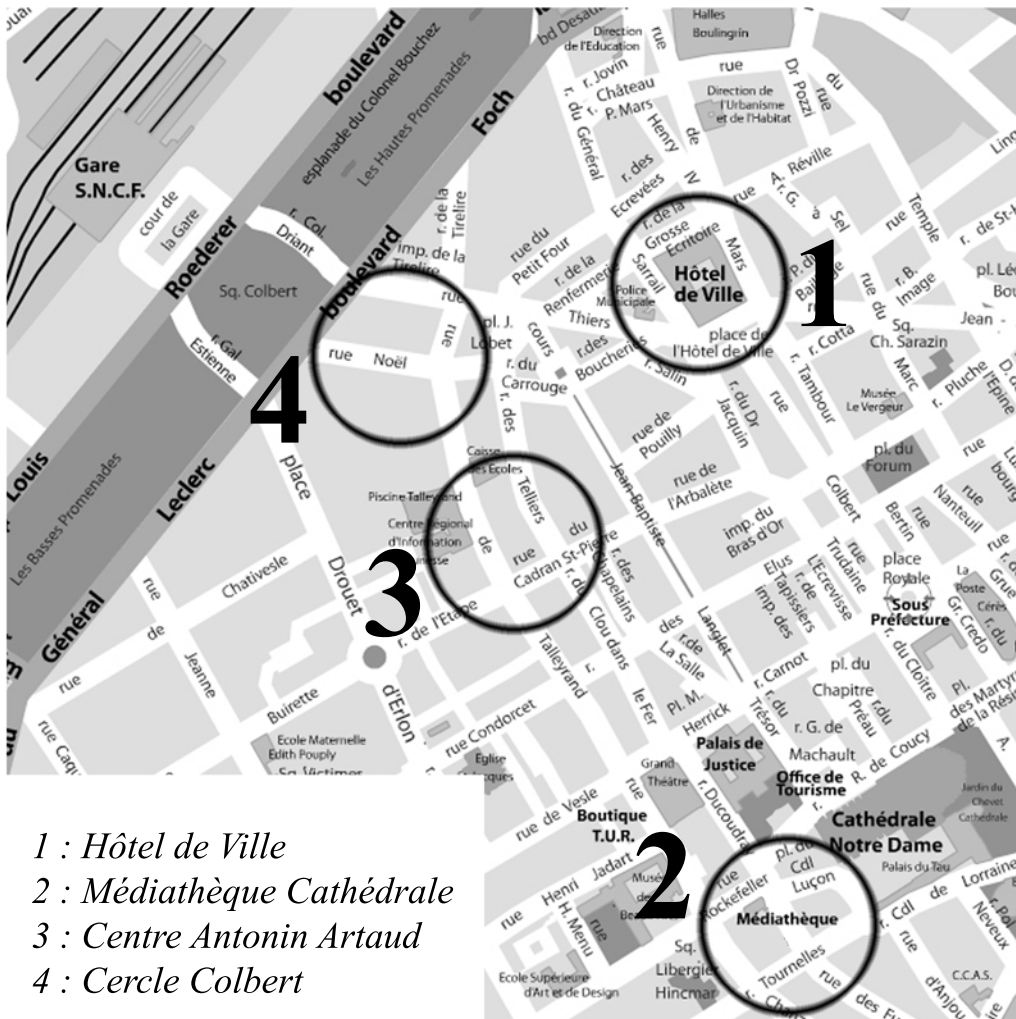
1 : Hôtel de Ville
2 : Médiathèque Cathédrale
3 : Centre Antonin Artaud
4 : Cercle Colbert

Gare S.N.C.F.
cour de la Gare
boulevard Foch
esplanade du Colonel Bouchez
Les Hautes Promenades
Les Basses Promenades
boulevard Louis Roederer
boulevard Général Leclerc
Sq. Colbert
r. Col. Driant
r. Gal Estienne
bd Desaubeau
Halles Boulingrin
Direction de l'Education
Direction de l'Urbanisme et de l'Habitat
rue Jovin
r. du Général
Château P. Mars
rue Henry IV
de
rue Dr Pozzi
rue du
r. des Ecrevées
r. de la Grosse Ecritoire
Mars
Hôtel de Ville
Police Municipale
Sarrail
place de l'Hôtel de Ville
rue A. Réville
r. G.
Sel
rue Temple
r. de St-
pl. Léon Bourgeois
r. B. Image
Sq. Ch. Sarazin
Jean
rue du Marc
r. Cotta
r. Pluche
Musée Le Vergeur
rue de l'Epine
pl. du Forum
rue Tambour
rue Colbert
r. de la Tirelire
imp. de la Tirelire
rue du Petit Four
r. de la Renfermerie
cours Thiers
r. des Boucheries
r. Salin
rue
rue Noël
pl. J. Lobet
r. du Carrouge
r. des Telliers
r. du Dr Jacquin
rue de Pouilly
rue de l'Arbalète
Jean-Baptiste
Caisse des Ecoles
Piscine Talleyrand
Centre Régional d'Information Jeunesse
de
rue du Cadran St-Pierre
r. du
r. des Chapelains
imp. du Bras d'Or
Elus
r. des Tapissiers
imp. des
L'Ecrevisse
Trudaine
rue Bertin
rue Nanteuil
place Royale
Sous Préfecture
La Poste
Cérès
r. du
Gr. Credo
r. du Cloître
place Drouet d'Erlon
r. de l'Etape
rue Chativesle
rue de Jeanne
rue Buirette
rue Talleyrand
Clou dans le Fer
des
r. de La Salle
Langlet
r. Carnot
r. du Trésor
pl. du Chapitre
Préau
r. du
pl. des Martyrs de la Résistance
Pl. M. Herrick
r. G. de Machault
R. de Coucy
Palais de Justice
Office de Tourisme
rue Condorcet
Ecole Maternelle Edith Pouply
Sq. Victimer
Eglise
Grand Théâtre
rue de Vesle
Boutique T.U.R.
r. Ducoudray
Cathédrale Notre Dame
Jardin du Chevet Cathédrale
Palais du Tau
rue Henri Jadart
H. Menu
Musée des Beaux-Arts
rue Rockefeller
pl. du Cdl Luçon
Médiathèque
r. Cdl de Lorraine
Neveux
Sq. Libergier
Hincmar
Tournelles
Ecole Supérieure d'Art et de Design
rue des
rue d'Anjou
C.C.A.S.